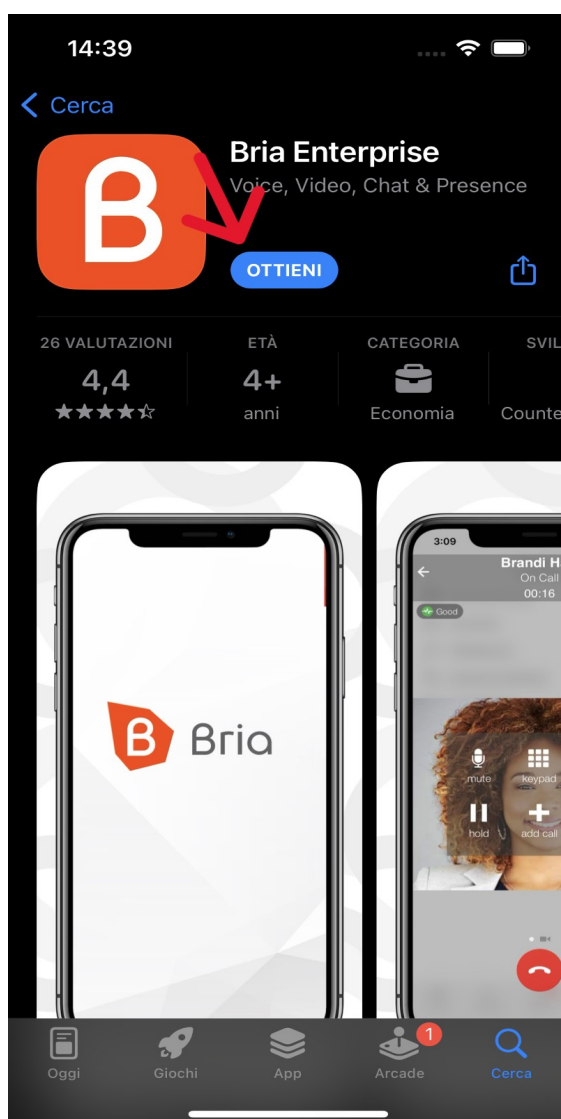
14:39

< Cerca

B

Bria Enterprise
Voice, Video, Chat & Presence

OTTIENI

26 VALUTAZIONI
4,4
★★★★☆

ETÀ
4+
anni

CATEGORIA
Economia

SVIL
Counte

B Bria

3:09
Brandi H
On Call
00:16
Good

mute
keypad
hold
add call

Oggi
Giochi
App
1
Arcade
Cerca